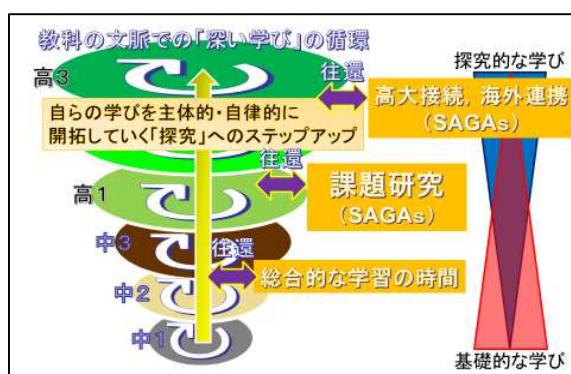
教科の文脈での「深い学び」の循環

高3

往還

自らの学びを主体的・自律的に開拓していく「探究」へのステップアップ

高大接続，海外連携（SAGAs）

往還

高1

課題研究（SAGAs）

中3

往還

中2

総合的な学習の時間

中1

探究的な学び

基礎的な学び